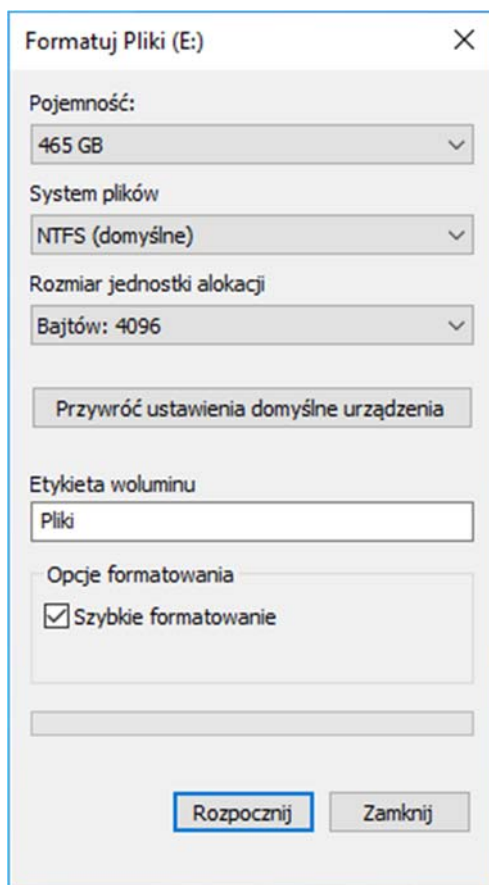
Formatuj Pliki (E:)

X

Pojemność:

465 GB

System plików

NTFS (domyślne)

Rozmiar jednostki alokacji

Bajtów: 4096

Przywróć ustawienia domyślne urządzenia

Etykieta woluminu

Pliki

Opcje formatowania

Szybkie formatowanie

Rozpocznij

Zamknij